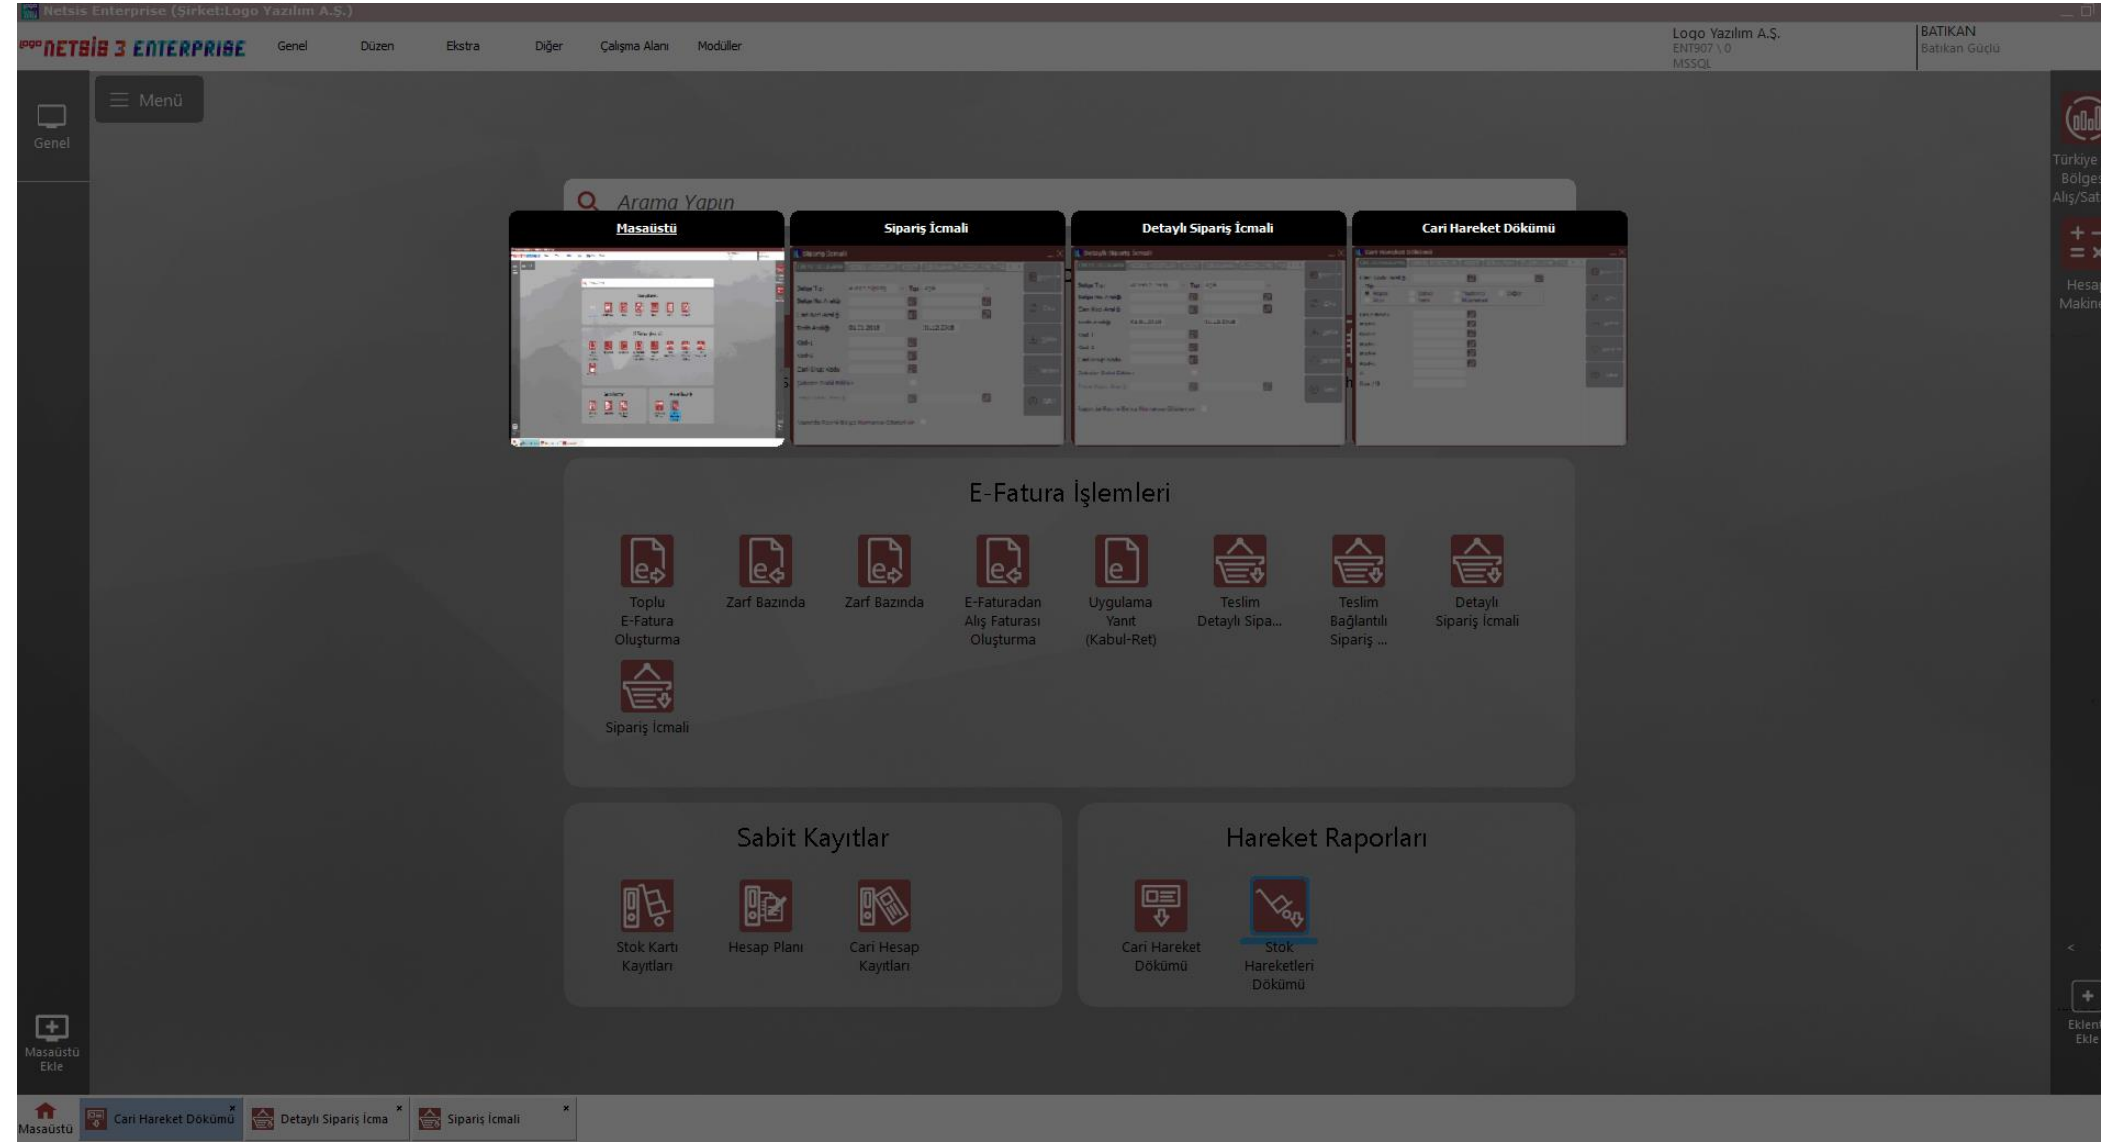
Netsis Enterprise (Şirket:Logo Yazılım A.Ş.)

logo NETSIS 3 ENTERPRISE Genel Düzen Ekstra Diğer Çalışma Alanı Modüller

Logo Yazılım A.Ş.
ENT907 \ 0
MSSQL

BATIKAN
Batıkan Güçlü

Menü

Genel

Arama Yapın

Masaüstü

Sipariş İcmali

Detaylı Sipariş İcmali

Cari Hareket Dökümü

E-Fatura İşlemleri

Toplu E-Fatura Oluşturma

Zarf Bazında

Zarf Bazında

E-Faturadan Alış Faturası Oluşturma

Uygulama Yanıt (Kabul-Ret)

Teslim Detaylı Sipa...

Teslim Bağlantılı Sipariş ...

Detaylı Sipariş İcmali

Sipariş İcmali

Sabit Kayıtlar

Stok Kartı Kayıtları

Hesap Planı

Cari Hesap Kayıtları

Hareket Raporları

Cari Hareket Dökümü

Stok Hareketleri Dökümü

Türkiye Bölge Alış/Sat

Hesa Makin

Eklent Ekle

Masaüstü Ekle

Masaüstü

Cari Hareket Dökümü

Detaylı Sipariş İcma

Sipariş İcmali